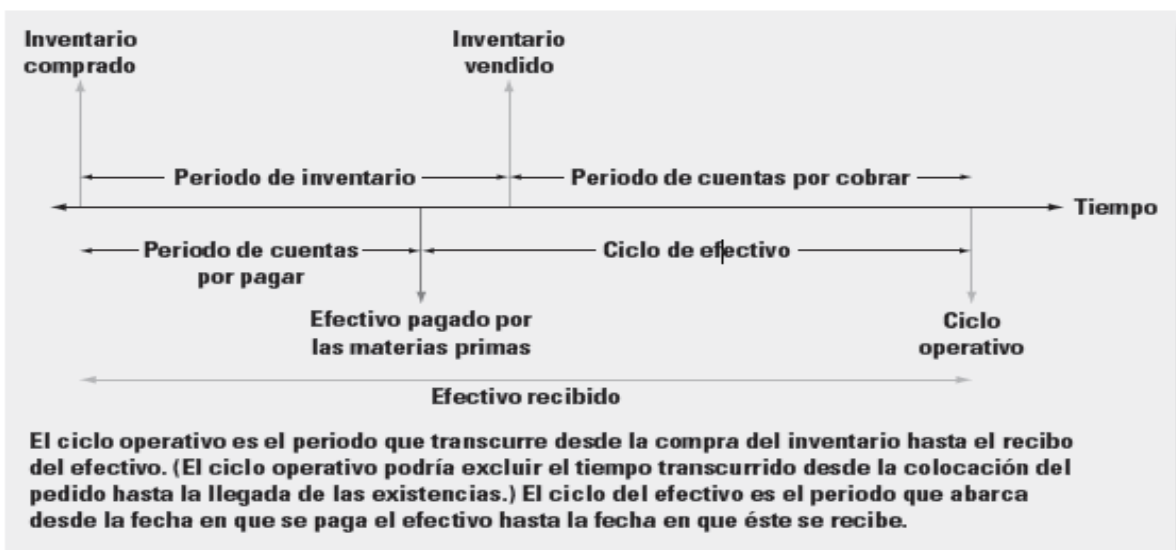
Inventario comprado

Inventario vendido

Periodo de inventario

Periodo de cuentas por cobrar

Tiempo

Periodo de cuentas por pagar

Ciclo de efectivo

Efectivo pagado por las materias primas

Ciclo operativo

Efectivo recibido

El ciclo operativo es el periodo que transcurre desde la compra del inventario hasta el recibo del efectivo. (El ciclo operativo podría excluir el tiempo transcurrido desde la colocación del pedido hasta la llegada de las existencias.) El ciclo del efectivo es el periodo que abarca desde la fecha en que se paga el efectivo hasta la fecha en que éste se recibe.